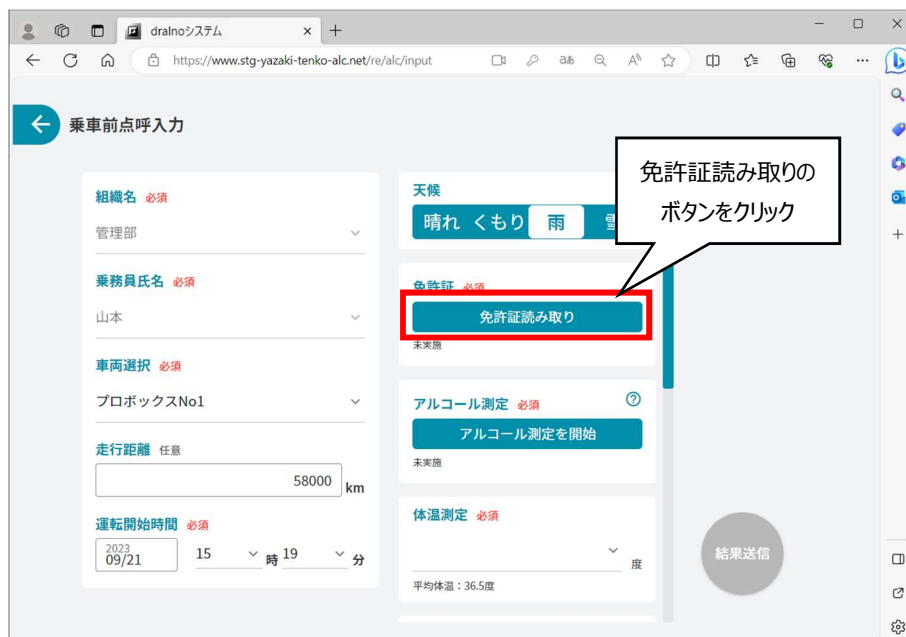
draInoシステム
https://www.stg-yazaki-tenko-alc.net/re/alc/input

乗車前点呼入力

組織名 必須
管理部

乗務員氏名 必須
山本

車両選択 必須
プロボックスNo1

走行距離 任意
58000 km

運転開始時間 必須
2023 09/21 15 時 19 分

天候
晴れ くもり 雨 雪

免許証 必須
免許証読み取り
未実施

アルコール測定 必須
アルコール測定を開始
未実施

体温測定 必須
度
平均体温：36.5度

結果送信

免許証読み取りの
ボタンをクリック